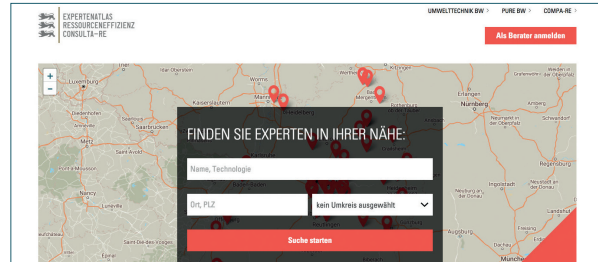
EXPERTENATLAS
RESSOURCENEFFIZIENZ
CONSULTA-RE

UMWELTTECHNIK BW >
PURE BW >
COMPA-RE >

Als Berater anmelden

+
-

Luxemburg
Trier
Idar-Oberstein
Worms
Mainz
Kaiserslautern
Heidelberg
Würzburg
Erlangen
Nürnberg
Diedenhofen
Saarbrücken
Metz
Saint-Avold
Nancy
Lunéville
Saint-Dié-des-Vosges
Bad Mergentheim
Rothenburg
Neumarkt in der Oberpfalz
Schwandorf
Regensburg
Ingolstadt
Straubing
Landshut
Augsburg
Münche

FINDEN SIE EXPERTEN IN IHRER NÄHE:

Name, Technologie

Ort, PLZ

kein Umkreis ausgewählt

Suche starten